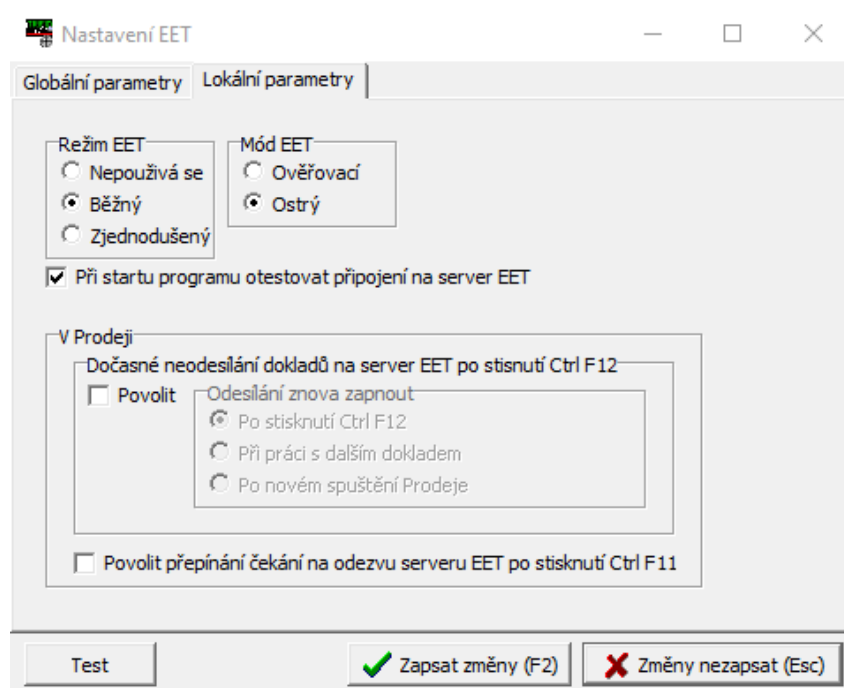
Nastavení EET

Globální parametry | Lokální parametry

Režim EET
Nepoužívá se
Běžný
Zjednodušený

Mód EET
Ověřovací
Ostrý

Při startu programu otestovat připojení na server EET

V Prodeji
Dočasné neodesílání dokladů na server EET po stisnutí Ctrl F12
Povolit
Odesílání znova zapnout
Po stisknutí Ctrl F12
Při práci s dalším dokladem
Po novém spuštění Prodeje

Povolit přepínání čekání na odezvu serveru EET po stisknutí Ctrl F11

Test
Zapsat změny (F2)
Změny nezapsat (Esc)